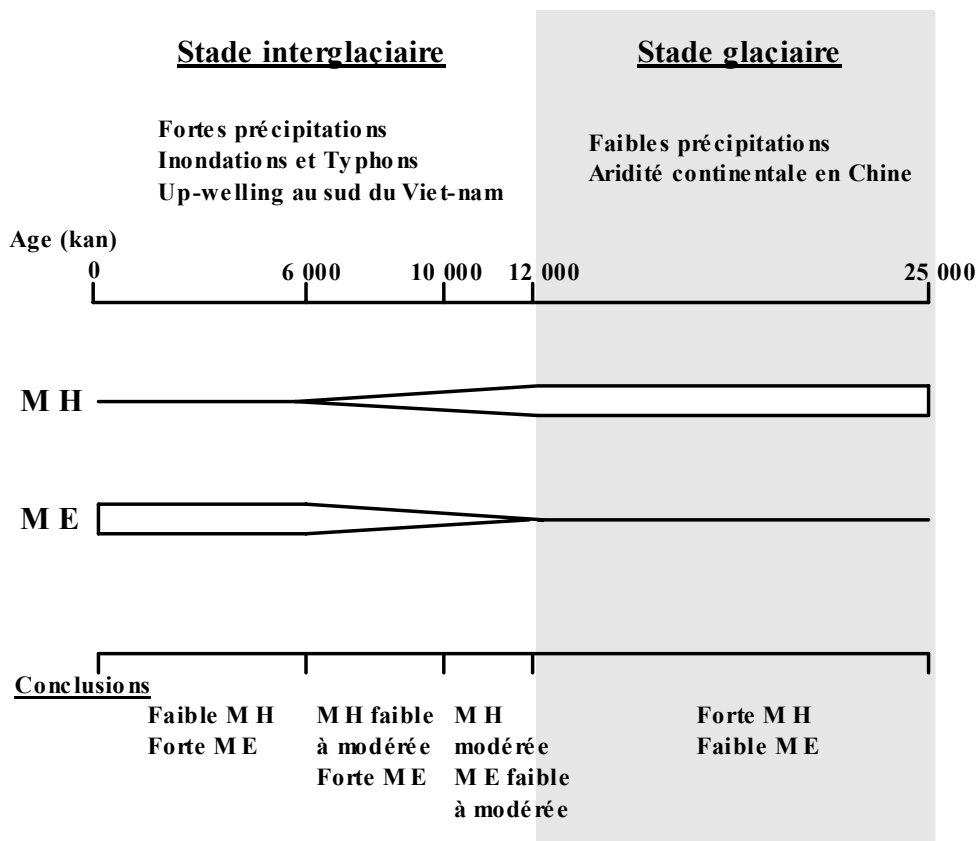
Stade interglaciaire

Stade glaciaire

Fortes précipitations
Inondations et Typhons
Up-welling au sud du Viet-nam

Faibles précipitations
Aridité continentale en Chine

Age (kan)

0 6 000 10 000 12 000 25 000

M H

M E

Conclusions

Faible M H
Forte M E

M H faible
à modérée
Forte M E

M H
modérée
M E faible
à modérée

Forte M H
Faible M E